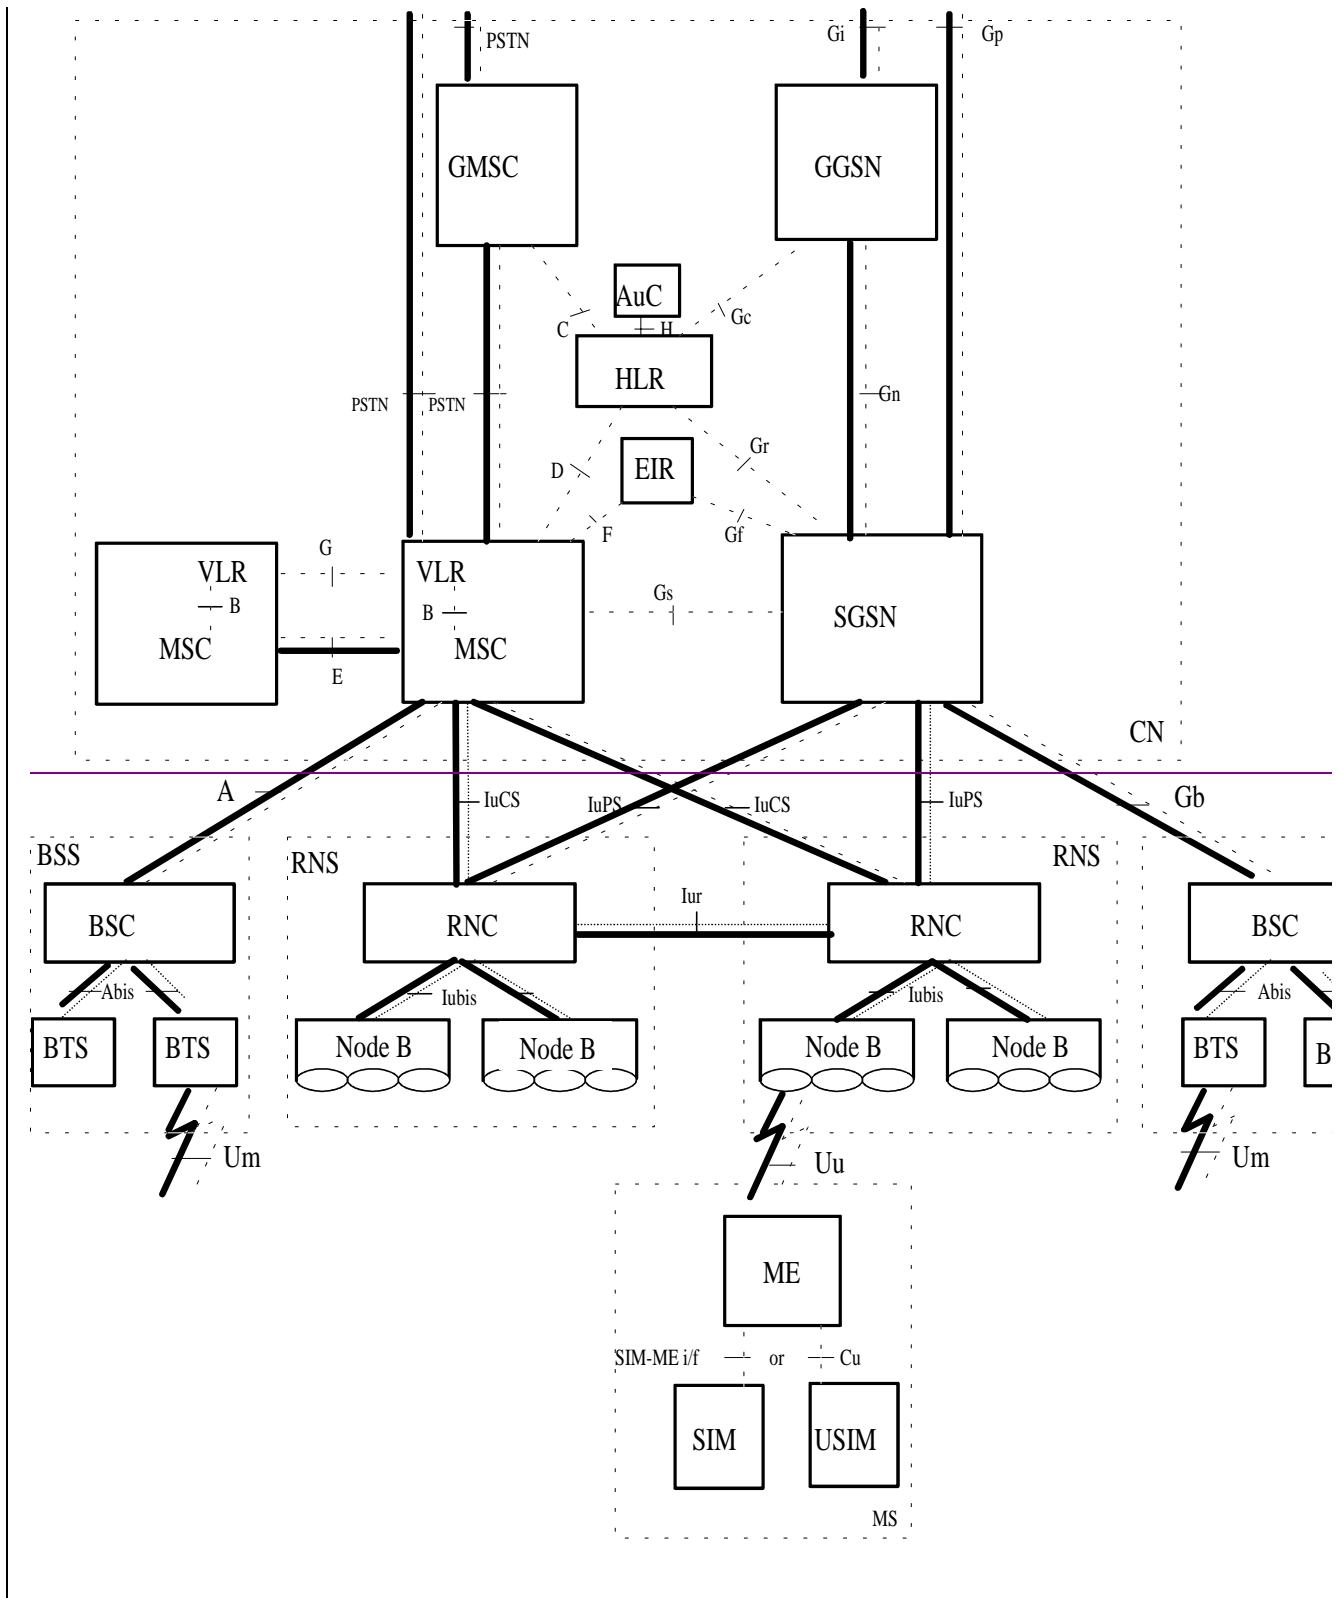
PSTN
Gi
Gp
GMSC
GGSN
AuC
C
H
Gc
HLR
PSTN
PSTN
Gn
Gr
D
EIR
F
Gf
G
VLR
B
MSC
VLR
B
MSC
E
Gs
SGSN
CN
A
IuCS
IuPS
IuCS
IuPS
Gb
BSS
RNS
RNS
BSC
RNC
Iur
RNC
BSC
Abis
Iubis
Iubis
Abis
BTS
BTS
Node B
Node B
Node B
Node B
BTS
B
Um
Uu
Um
ME
SIM-ME i/f
or
Cu
SIM
USIM
MS